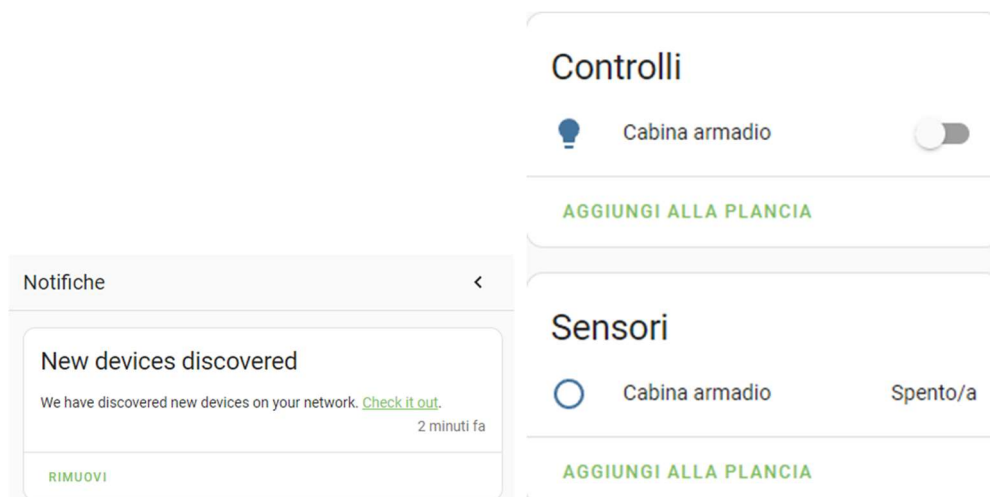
Notifiche

New devices discovered

We have discovered new devices on your network. Check it out.

2 minuti fa

RIMUOVI

Controlli

Cabina armadio

AGGIUNGI ALLA PLANCIA

Sensori

Cabina armadio Spento/a

AGGIUNGI ALLA PLANCIA